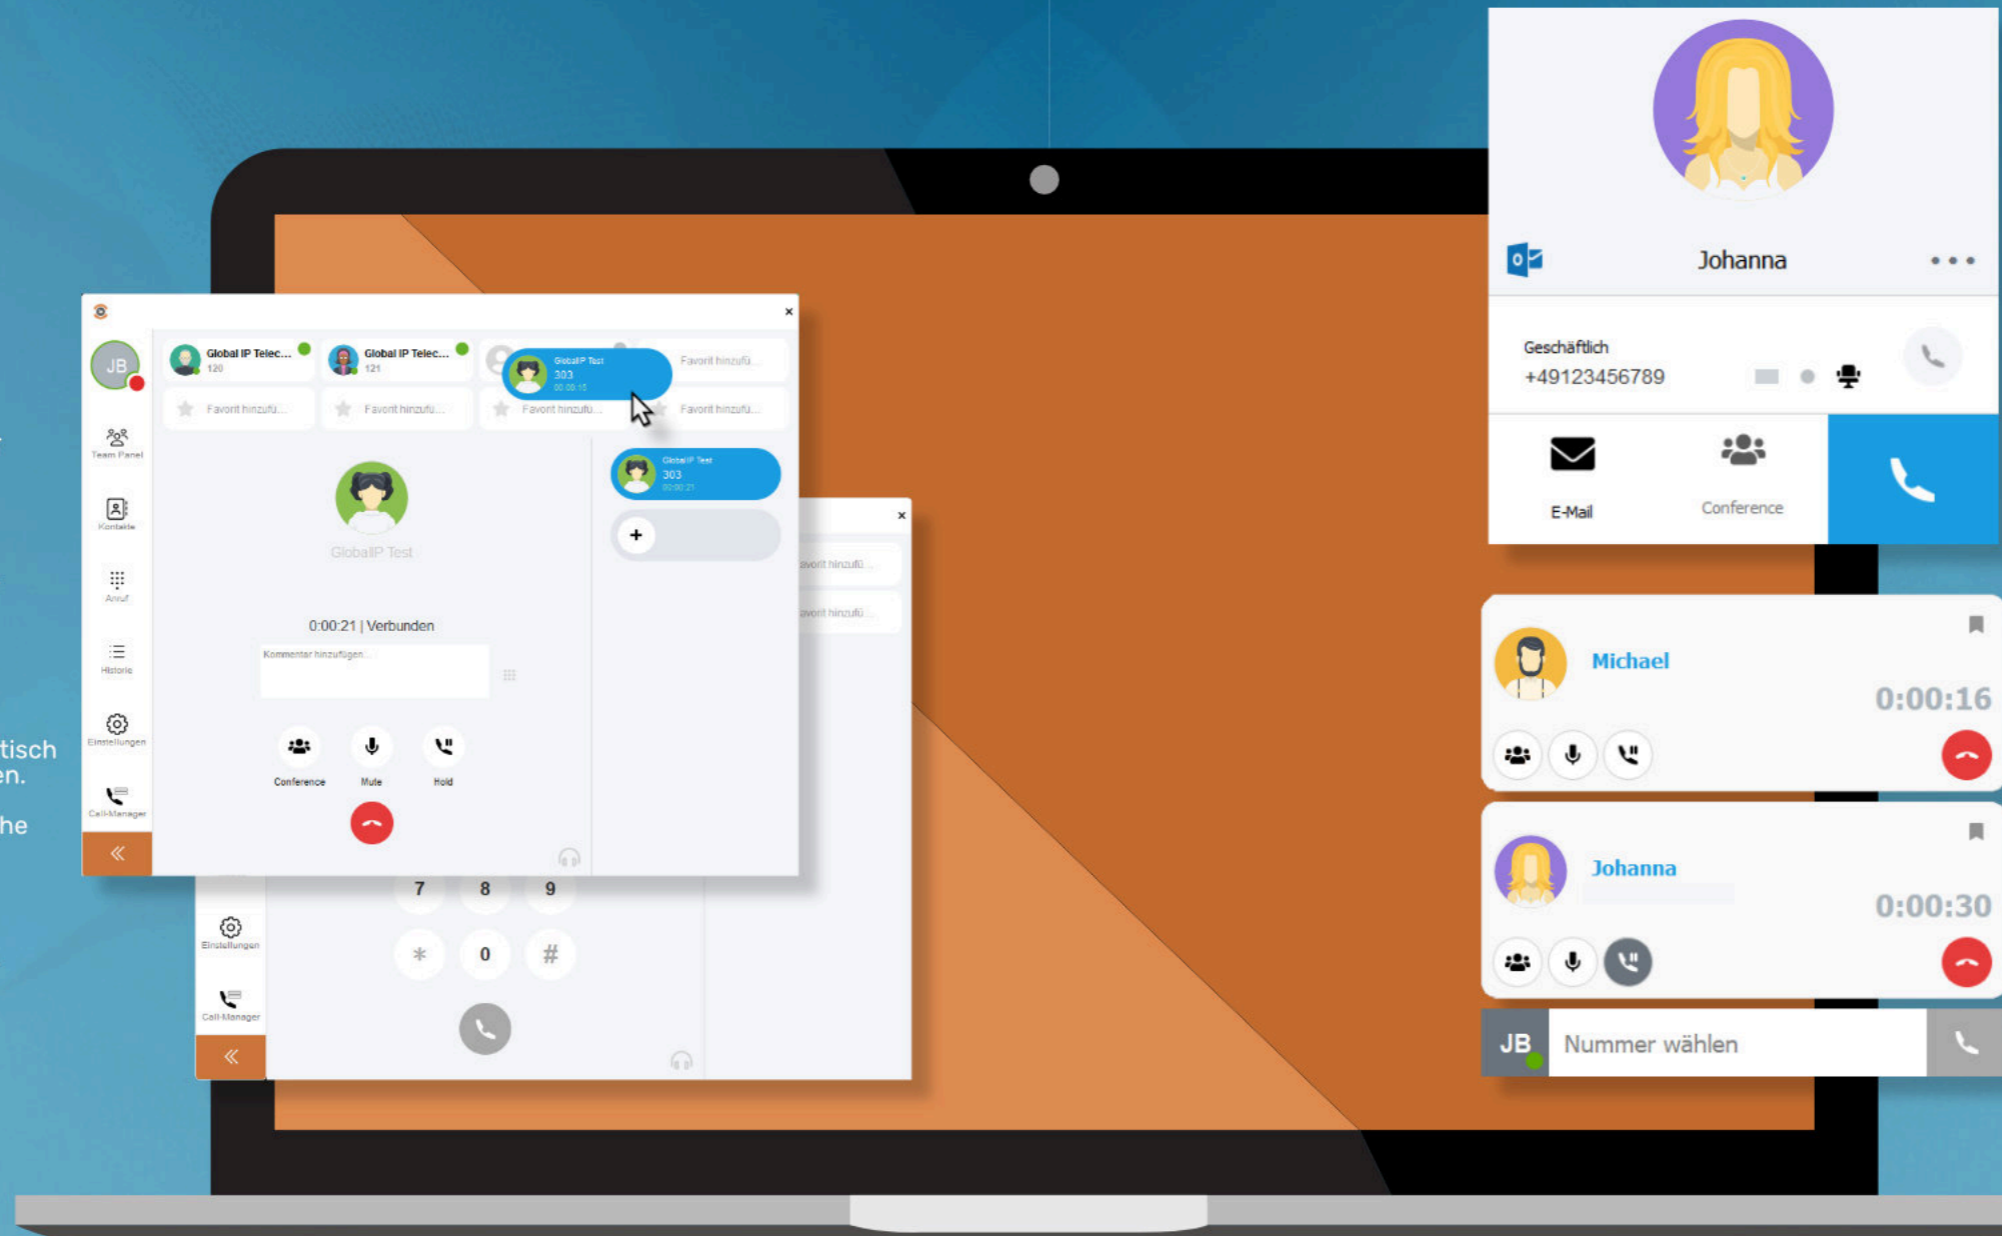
tisch
en.

he

JB

Team Panel

Kontakte

Anruf

Historie

Einstellungen

Call-Manager

Global IP Telec...
120

Global IP Telec...
121

GlobalIP Test
303
00:00:15

Favorit hinzufü...

Favorit hinzufü...

Favorit hinzufü...

Favorit hinzufü...

Favorit hinzufü...

GlobalIP Test
303
00:00:21

+

GlobalIP Test

0:00:21 | Verbunden

Kommentar hinzufügen...

Conference

Mute

Hold

×

×

avorit hinzufü...

avorit hinzufü...

7 8 9

* 0 #

Einstellungen

Call-Manager

Johanna

Geschäftlich
+49123456789

E-Mail

Conference

Michael

0:00:16

Johanna

0:00:30

JB

Nummer wählen